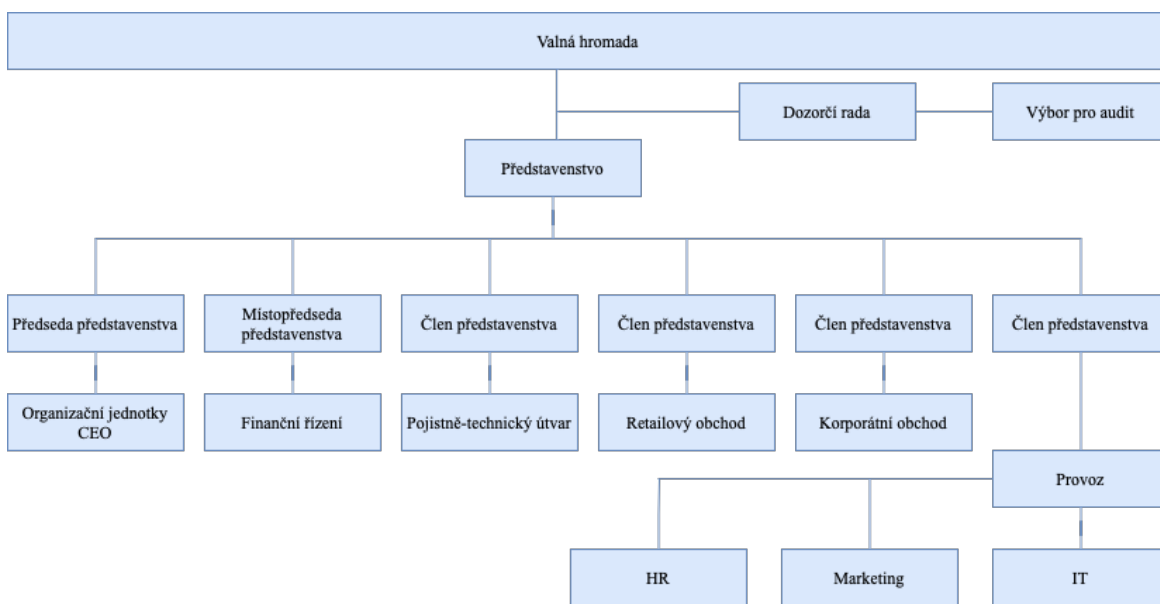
Valná hromada

Dozorčí rada

Výbor pro audit

Představenstvo

Předseda představenstva

Místopředseda představenstva

Člen představenstva

Člen představenstva

Člen představenstva

Člen představenstva

Organizační jednotky CEO

Finanční řízení

Pojistně-technický útvar

Retailový obchod

Korporátní obchod

Provoz

HR

Marketing

IT